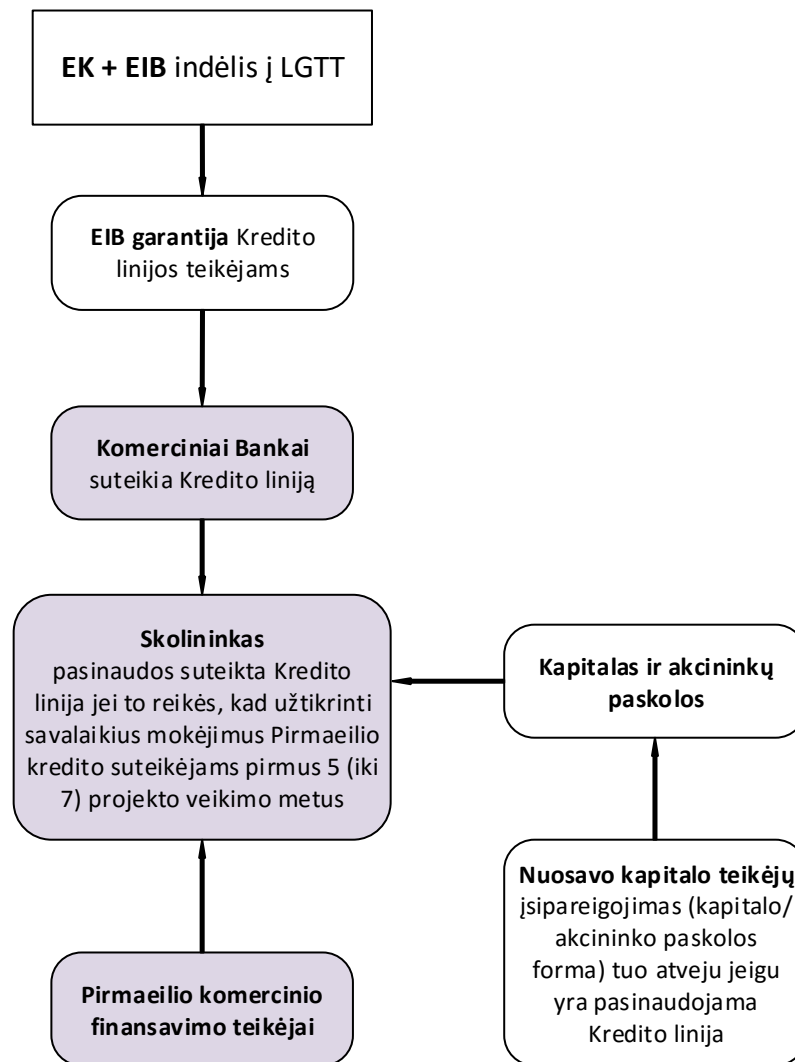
**EK + EIB** indėlis į LGTT

**EIB garantija** Kredito linijos teikėjams

**Komerciniai Bankai** suteikia Kredito liniją

**Skolininkas** pasinaudos suteikta Kredito linija jei to reikės, kad užtikrinti savalaikius mokėjimus Pirmaeilio kredito suteikėjams pirmus 5 (iki 7) projekto veikimo metus

**Kapitalas ir akcininkų paskolos**

**Nuosavo kapitalo teikėjų** įsipareigojimas (kapitalo/ akcininko paskolos forma) tuo atveju jeigu yra pasinaudojama Kredito linija

**Pirmaeilio komercinio finansavimo teikėjai**